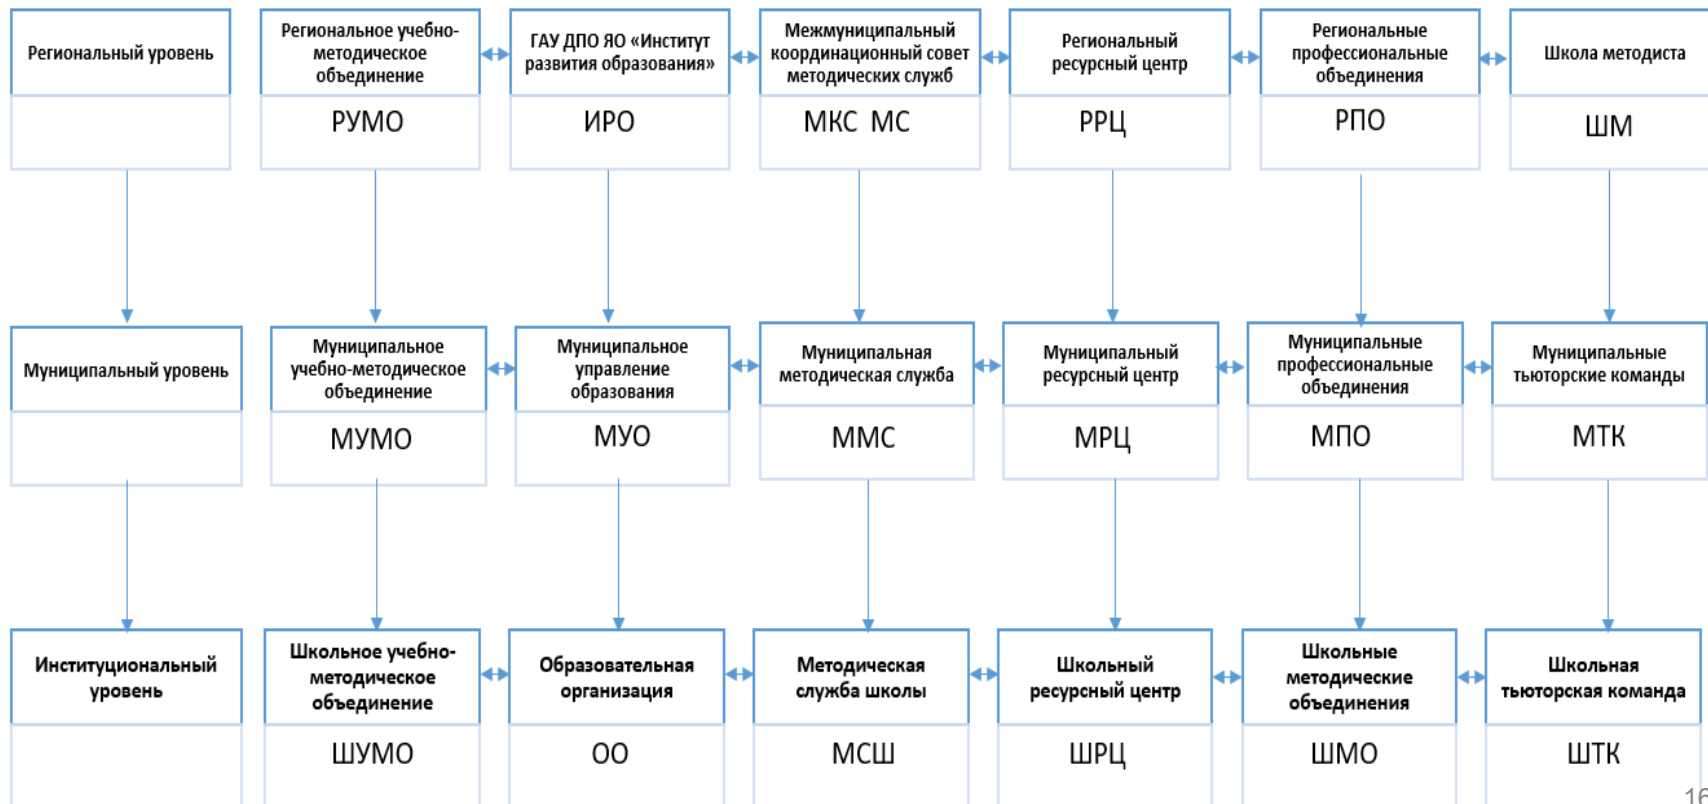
Региональный уровень

Региональное учебно-методическое объединение

РУМО

ГАУ ДПО ЯО «Институт развития образования»

ИРО

Межмуниципальный координационный совет методических служб

МКС МС

Региональный ресурсный центр

РРЦ

Региональные профессиональные объединения

РПО

Школа методиста

ШМ

Муниципальный уровень

Муниципальное учебно-методическое объединение

МУМО

Муниципальное управление образования

МУО

Муниципальная методическая служба

ММС

Муниципальный ресурсный центр

МРЦ

Муниципальные профессиональные объединения

МПО

Муниципальные тьюторские команды

МТК

Институциональный уровень

Школьное учебно-методическое объединение

ШУМО

Образовательная организация

ОО

Методическая служба школы

МСШ

Школьный ресурсный центр

ШРЦ

Школьные методические объединения

ШМО

Школьная тьюторская команда

ШТК

16